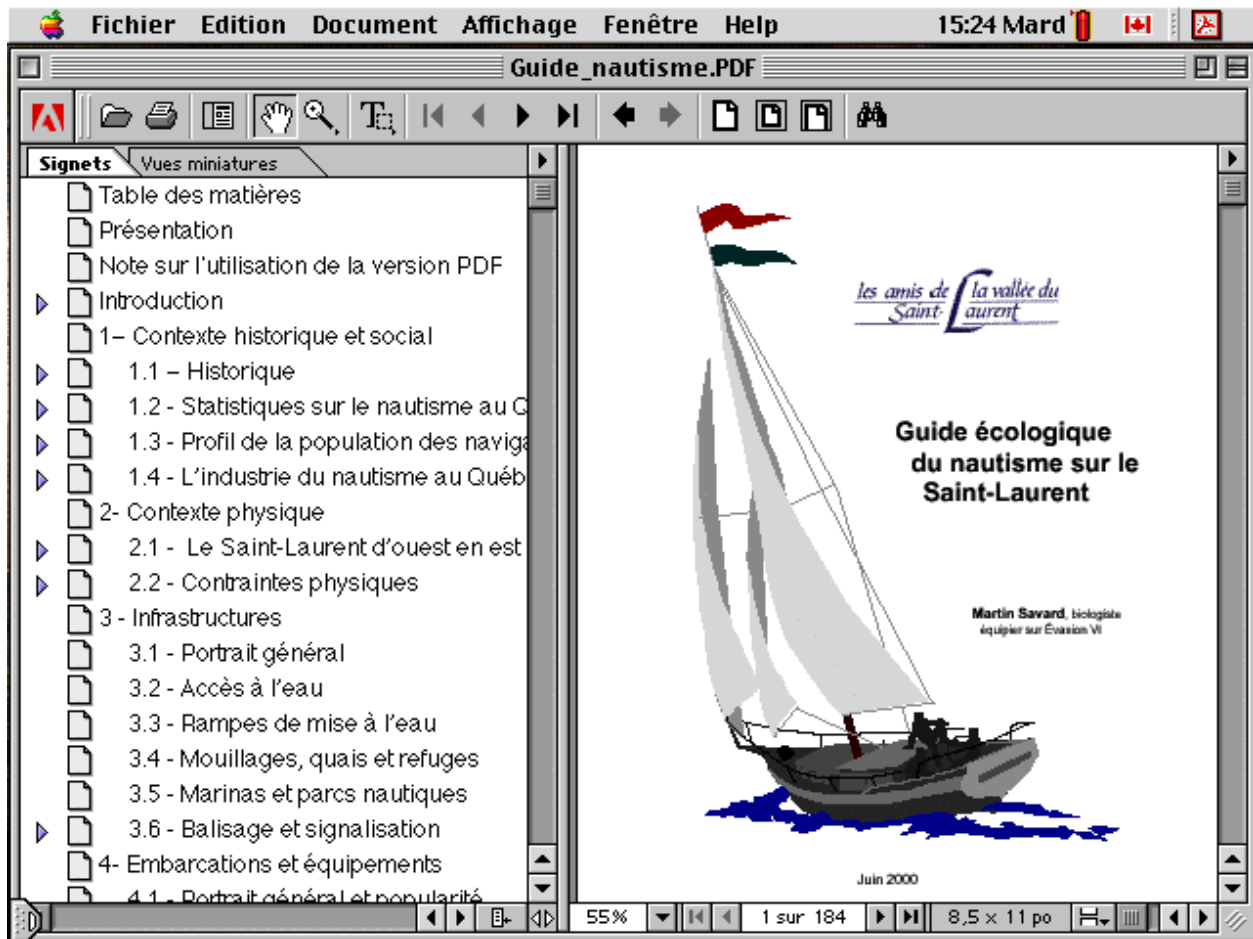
Fichier Edition Document Affichage Fenêtre Help 15:24 Mard

Guide_nautisme.PDF

Signets Vues miniatures

Table des matières
Présentation
Note sur l'utilisation de la version PDF
Introduction
1– Contexte historique et social
1.1 – Historique
1.2 - Statistiques sur le nautisme au Q
1.3 - Profil de la population des naviga
1.4 - L'industrie du nautisme au Québ
2- Contexte physique
2.1 - Le Saint-Laurent d'ouest en est
2.2 - Contraintes physiques
3 - Infrastructures
3.1 - Portrait général
3.2 - Accès à l'eau
3.3 - Rampes de mise à l'eau
3.4 - Mouillages, quais et refuges
3.5 - Marinas et parcs nautiques
3.6 - Balisage et signalisation
4- Embarcations et équipements
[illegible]

les amis de la vallée du Saint-Laurent

Guide écologique du nautisme sur le Saint-Laurent

Martin Savard, biologiste
équipier sur Évasion VI

Juin 2000

55% 1 sur 184 8,5 x 11 po